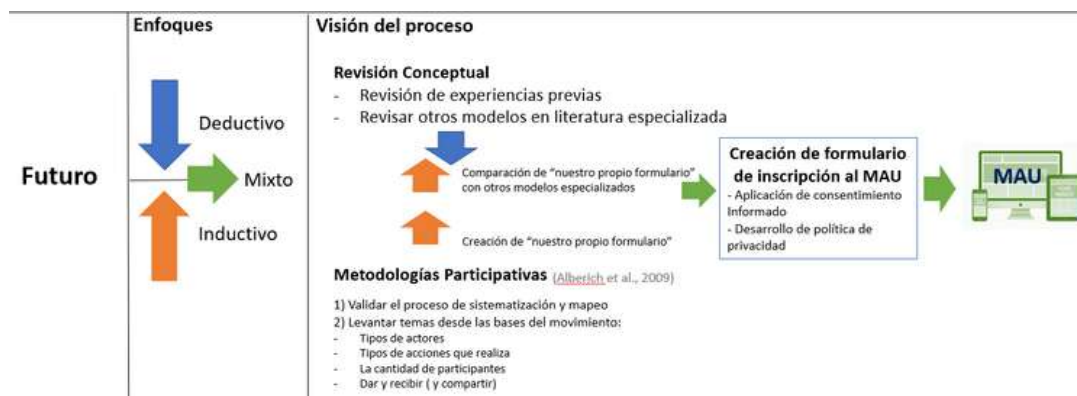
| | Enfoques | Visión del proceso |
|---|---|---|
| Futuro | Deductivo<br>Mixto<br>Inductivo | Revisión Conceptual<br>- Revisión de experiencias previas<br>- Revisar otros modelos en literatura especializada<br>Comparación de "nuestro propio formulario" con otros modelos especializados<br>Creación de "nuestro propio formulario"<br>Creación de formulario de inscripción al MAU<br>- Aplicación de consentimiento Informado<br>- Desarrollo de política de privacidad<br>MAU<br>Metodologías Participativas (Alberich et al., 2009)<br>1) Validar el proceso de sistematización y mapeo<br>2) Levantar temas desde las bases del movimiento:<br>- Tipos de actores<br>- Tipos de acciones que realiza<br>- La cantidad de participantes<br>- Dar y recibir ( y compartir) |